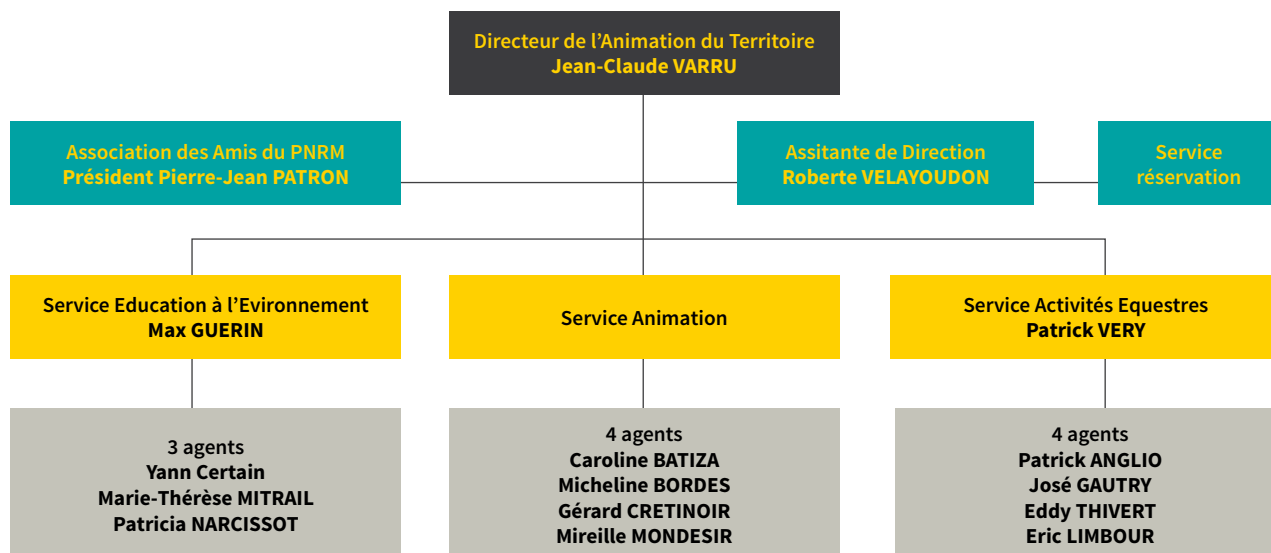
Directeur de l’Animation du Territoire
Jean-Claude VARRU

Association des Amis du PNRM
Président Pierre-Jean PATRON

Assitante de Direction
Roberte VELAYOUDON

Service réservation

Service Education à l’Evironnement
Max GUERIN

Service Animation

Service Activités Equestres
Patrick VERY

3 agents
Yann Certain
Marie-Thérèse MITRAIL
Patricia NARCISSOT

4 agents
Caroline BATIZA
Micheline BORDES
Gérard CRETINOIR
Mireille MONDESIR

4 agents
Patrick ANGLIO
José GAUTRY
Eddy THIVERT
Eric LIMBOUR